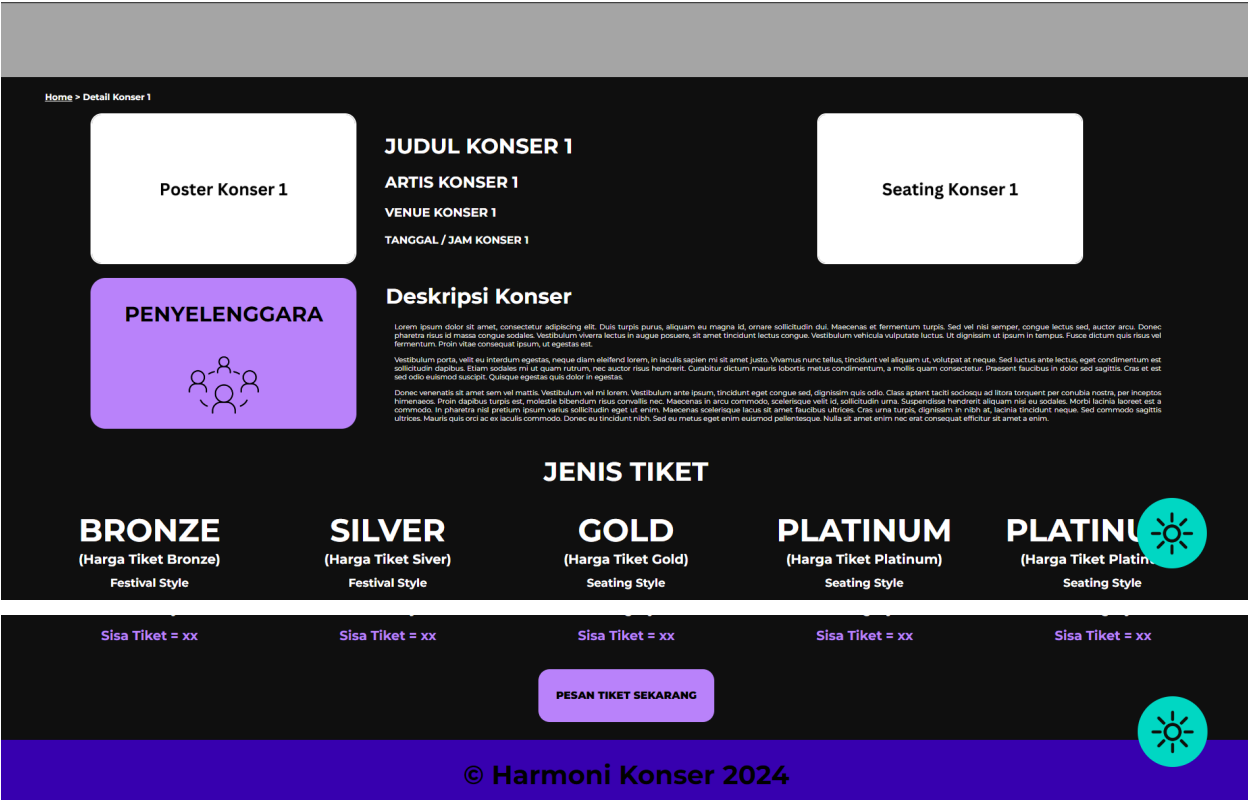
Home > Detail Konser 1

Poster Konser 1

JUDUL KONSER 1

ARTIS KONSER 1

VENUE KONSER 1

TANGGAL / JAM KONSER 1

Seating Konser 1

PENYELENGGARA

Deskripsi Konser

Lorem ipsum dolor sit amet, consectetur adipiscing elit. Duis turpis purus, aliquam eu magna id, ornare sollicitudin dui. Maecenas et fermentum turpis. Sed vel nisi semper, congue lectus sed, auctor arcu. Donec pharetra risus id massa congue sodales. Vestibulum viverra lectus in augue posuere, sit amet tincidunt lectus congue. Vestibulum vehicula vulputate luctus. Ut dignissim ut ipsum in tempus. Fusce dictum quis risus vel fermentum. Proin vitae consequat ipsum, ut egestas est.

Vestibulum porta, velit eu interdum egestas, neque diam eleifend lorem, in iaculis sapien mi sit amet justo. Vivamus nunc tellus, tincidunt vel aliquam ut, volutpat at neque. Sed luctus ante lectus, eget condimentum est sollicitudin dapibus. Etiam sodales mi ut quam rutrum, nec auctor risus hendrerit. Curabitur dictum mauris lobortis metus condimentum, a mollis quam consectetur. Praesent faucibus in dolor sed sagittis. Cras et est sed odio euismod suscipit. Quisque egestas quis dolor in egestas.

Donec venenatis sit amet sem vel mattis. Vestibulum vel mi lorem. Vestibulum ante ipsum, tincidunt eget congue sed, dignissim quis odio. Class aptent taciti sociosqu ad litora torquent per conubia nostra, per inceptos himenaeos. Proin dapibus turpis est, molestie bibendum risus convallis nec. Maecenas in arcu commodo, scelerisque velit id, sollicitudin urna. Suspendisse hendrerit aliquam nisi eu sodales. Morbi lacinia laoreet est a commodo. In pharetra nisi pretium ipsum varius sollicitudin eget ut enim. Maecenas scelerisque lacus sit amet faucibus ultrices. Cras urna turpis, dignissim in nibh at, lacinia tincidunt neque. Sed commodo sagittis ultrices. Mauris quis orci ac ex iaculis commodo. Donec eu tincidunt nibh. Sed eu metus eget enim euismod pellentesque. Nulla sit amet enim nec erat consequat efficitur sit amet a enim.

JENIS TIKET

BRONZE
(Harga Tiket Bronze)
Festival Style
Sisa Tiket = xx

SILVER
(Harga Tiket Siver)
Festival Style
Sisa Tiket = xx

GOLD
(Harga Tiket Gold)
Seating Style
Sisa Tiket = xx

PLATINUM
(Harga Tiket Platinum)
Seating Style
Sisa Tiket = xx

PLATINU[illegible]
(Harga Tiket Platin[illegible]
Seating Style
Sisa Tiket = xx

PESAN TIKET SEKARANG

© Harmoni Konser 2024